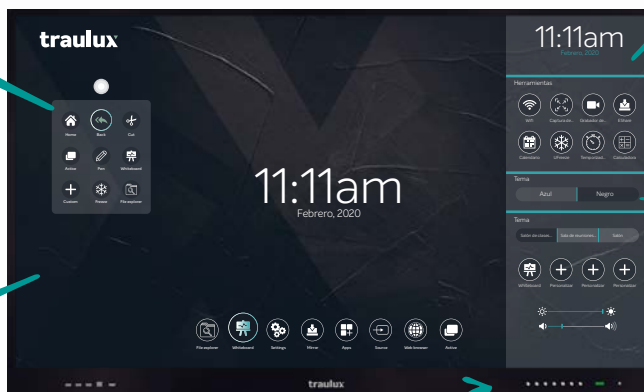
traulux

Home
Back
Cut
Active
Pen
Whiteboard
Custom
Freeze
File explorer

11:11am
Febrero, 2020

File explorer
Whiteboard
Settings
Mirror
Apps
Source
Web browser
Active

11:11am
Febrero, 2020

Herramientas
Wifi
Captura de...
Grabador de...
Vitriem
Calendario
tFreezer
Temporizad...
Calculadora

Tema
Azul
Negro

Tema
Salón de clasé...
Sala de reuniones
Salón

Whiteboard
Personalizar
Personalizar
Personalizar

traulux